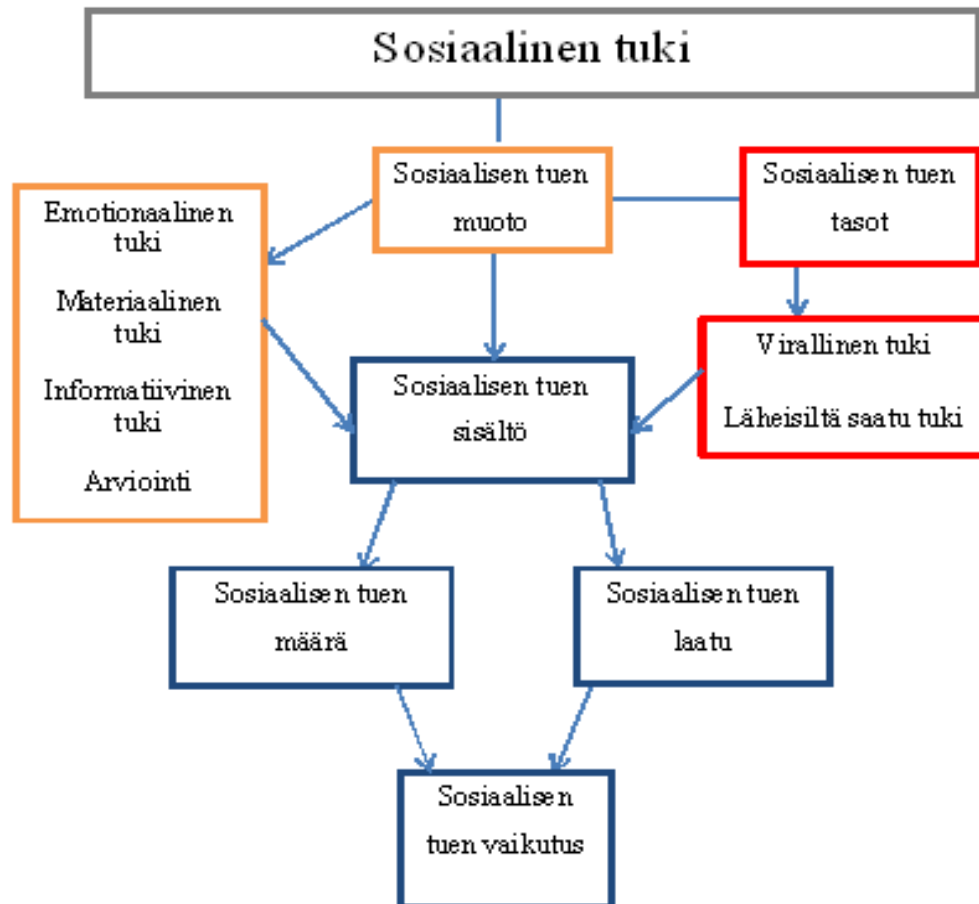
Sosiaalinen tuki

Emotionaalinen tuki

Materiaalinen tuki

Informatiivinen tuki

Arviointi

Sosiaalisen tuen muoto

Sosiaalisen tuen tasot

Virallinen tuki

Läheisiltä saatu tuki

Sosiaalisen tuen sisältö

Sosiaalisen tuen määrä

Sosiaalisen tuen laatu

Sosiaalisen tuen vaikutus